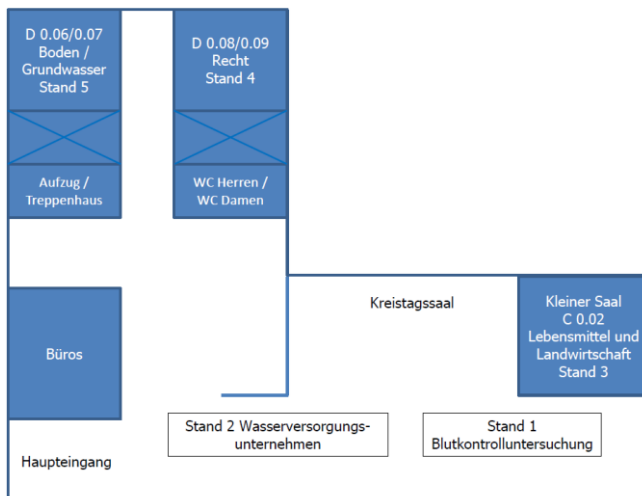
D 0.06/0.07
Boden /
Grundwasser
Stand 5

D 0.08/0.09
Recht
Stand 4

Aufzug /
Treppenhaus

WC Herren /
WC Damen

Kreistagssaal

Büros

Kleiner Saal
C 0.02
Lebensmittel und
Landwirtschaft
Stand 3

Stand 2 Wasserversorgungsunternehmen

Stand 1
Blutkontrolluntersuchung

Haupteingang